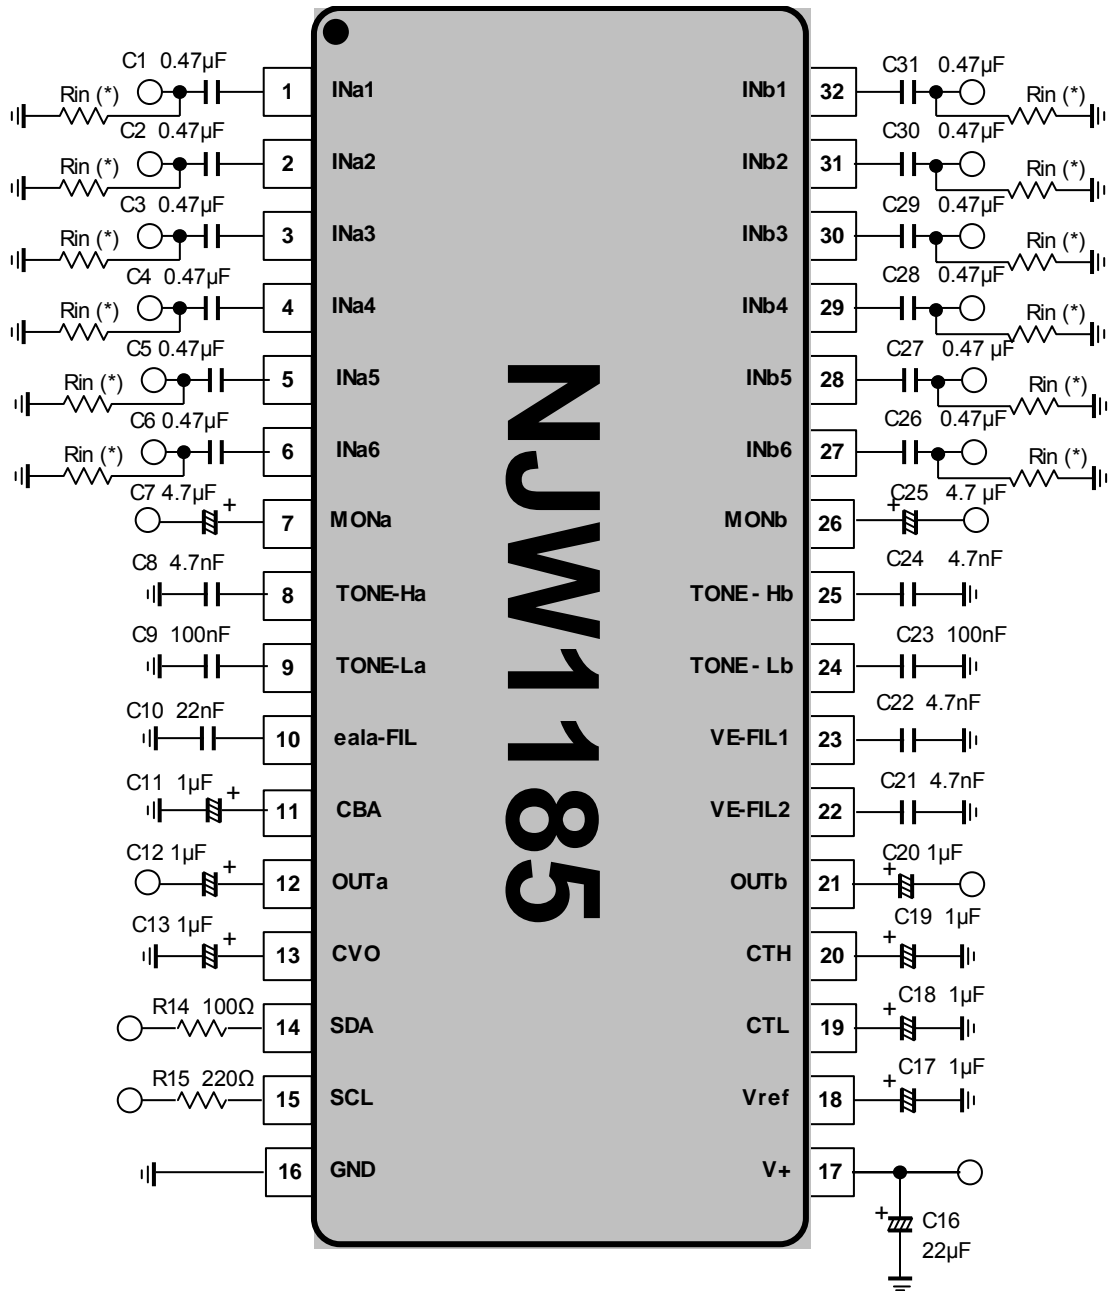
NJW1185

C1 0.47µF
Rin (*)
1
INa1
C2 0.47µF
Rin (*)
2
INa2
C3 0.47µF
Rin (*)
3
INa3
C4 0.47µF
Rin (*)
4
INa4
C5 0.47µF
Rin (*)
5
INa5
C6 0.47µF
Rin (*)
6
INa6
C7 4.7µF
+
7
MONa
C8 4.7nF
8
TONE-Ha
C9 100nF
9
TONE-La
C10 22nF
10
eala-FIL
C11 1µF
+
11
CBA
C12 1µF
+
12
OUTa
C13 1µF
+
13
CVO
R14 100Ω
14
SDA
R15 220Ω
15
SCL
16
GND

C31 0.47µF
Rin (*)
32
INb1
C30 0.47µF
Rin (*)
31
INb2
C29 0.47µF
Rin (*)
30
INb3
C28 0.47µF
Rin (*)
29
INb4
C27 0.47 µF
Rin (*)
28
INb5
C26 0.47µF
Rin (*)
27
INb6
C25 4.7 µF
+
26
MONb
C24 4.7nF
25
TONE - Hb
C23 100nF
24
TONE - Lb
C22 4.7nF
23
VE-FIL1
C21 4.7nF
22
VE-FIL2
C20 1µF
+
21
OUTb
C19 1µF
+
20
CTH
C18 1µF
+
19
CTL
C17 1µF
+
18
Vref
17
V+
+
C16
22µF